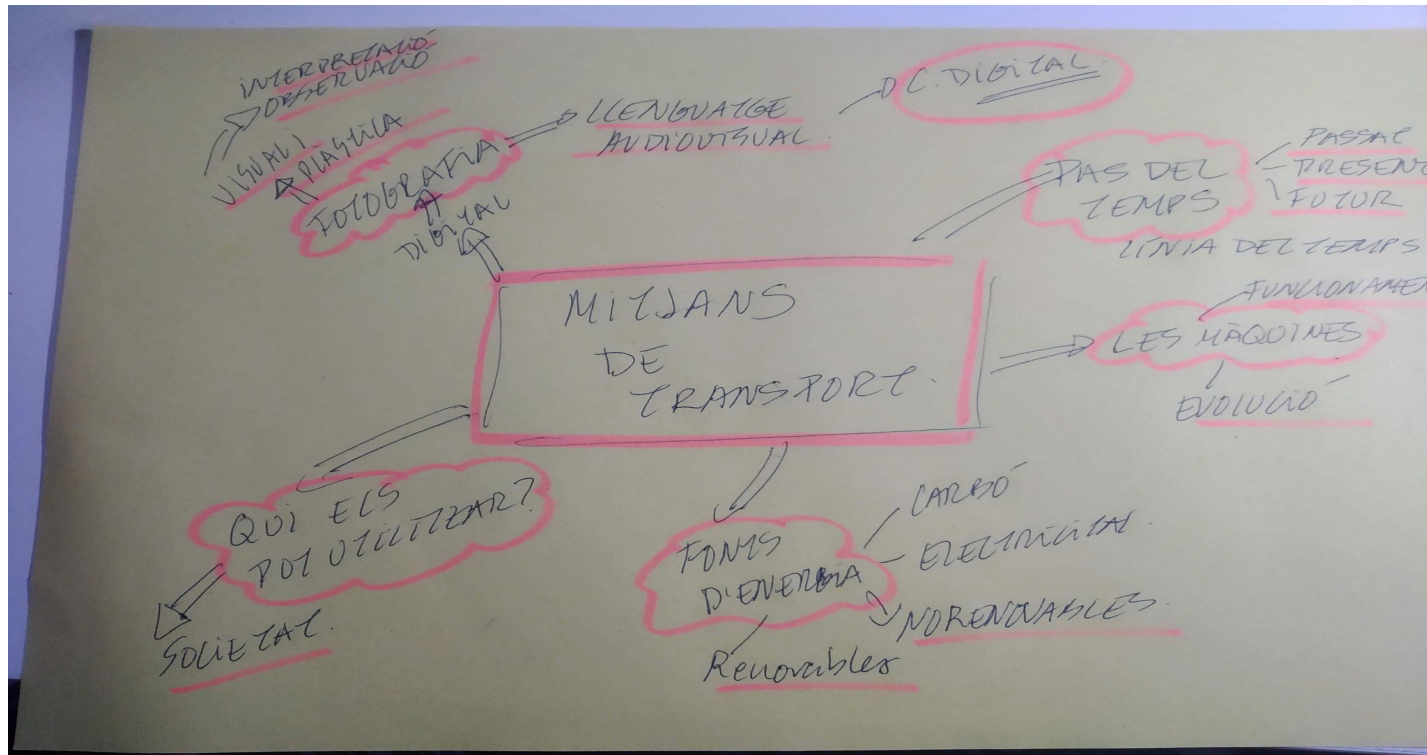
MITJANS DE TRANSPORT.

FOTOGRAFIA

DIGITAL

PLÀSTICA

VISUAL

INTERPRETANT

OBSERVANT

LLENGUATGE AUDIOVISUAL

C. DIGITAL

PAS DEL TEMPS

PASSAT

PRESENT

FUTUR

LÍNIA DEL TEMPS

LES MÀQUINES

FUNCIONAMENT

EVOLUCIÓ

FONTS D'ENERGIA

CARBÓ

ELECTRICITAT.

NO RENOVABLES.

Renovables

QUI ELS POT UTILITZAR?

SOCIETAT.